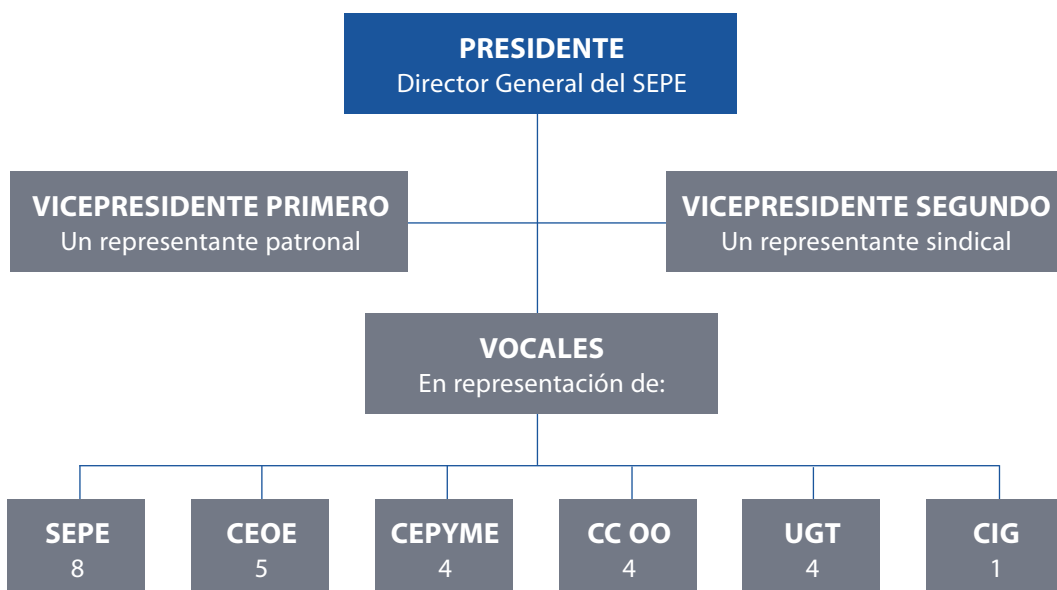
PRESIDENTE
Director General del SEPE

VICEPRESIDENTE PRIMERO
Un representante patronal

VICEPRESIDENTE SEGUNDO
Un representante sindical

VOCALES
En representación de:

SEPE
8

CEOE
5

CEPYME
4

CC OO
4

UGT
4

CIG
1